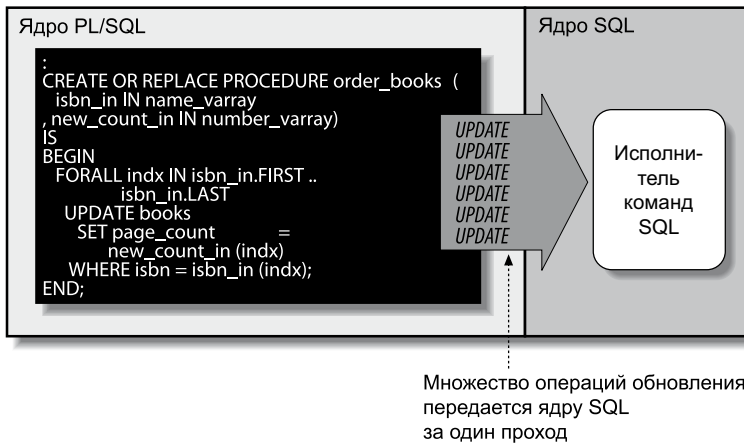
Ядро PL/SQL

Ядро SQL

:
CREATE OR REPLACE PROCEDURE order_books (
isbn_in IN name_varray
, new_count_in IN number_varray)
IS
BEGIN
FORALL indx IN isbn_in.FIRST ..
isbn_in.LAST
UPDATE books
SET page_count =
new_count_in (indx)
WHERE isbn = isbn_in (indx);
END;

UPDATE
UPDATE
UPDATE
UPDATE
UPDATE
UPDATE

Исполнитель команд SQL

Множество операций обновления передается ядру SQL за один проход